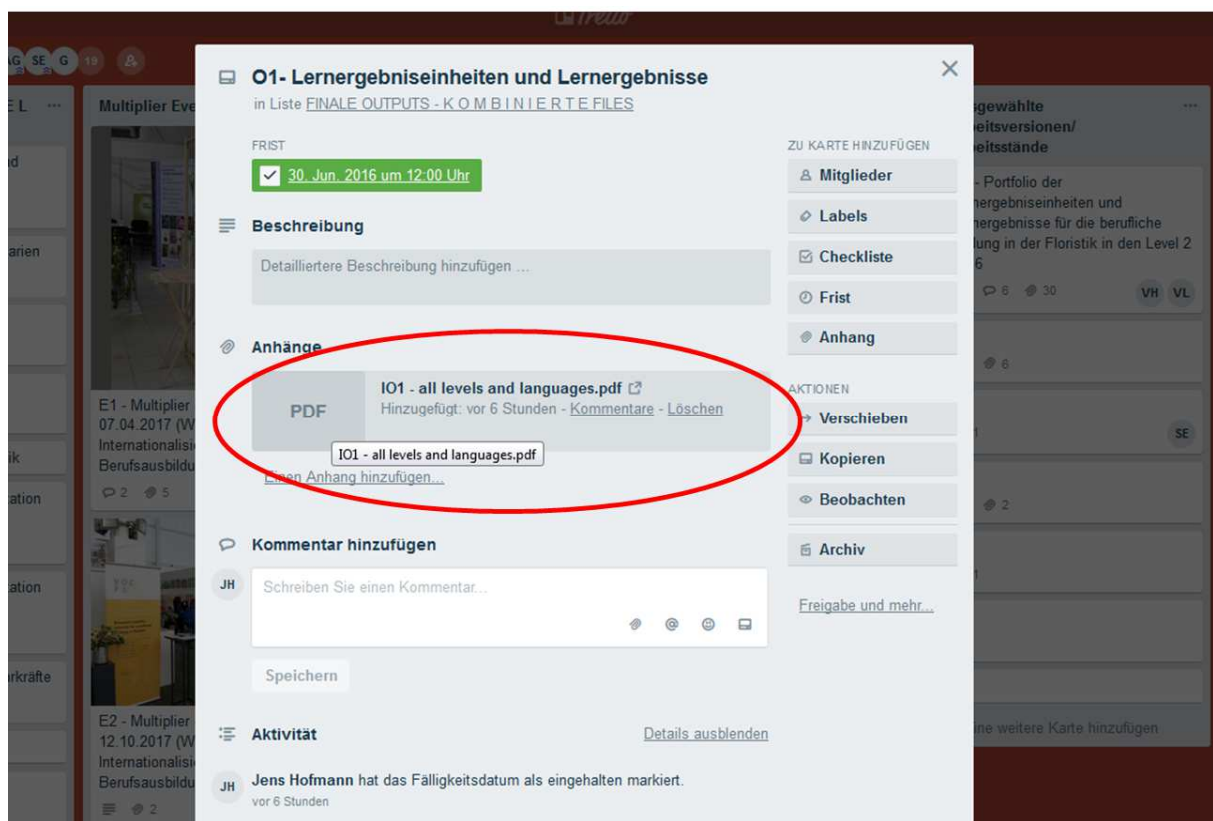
Trello

AG SE G 19

E L ···

Multiplier Eve

E1 - Multiplier
07.04.2017 (W
Internationalisi
Berufsausbildu

2 5

E2 - Multiplier
12.10.2017 (W
Internationalisi
Berufsausbildu

2

O1- Lernergebniseinheiten und Lernergebnisse
in Liste FINALE OUTPUTS - K O M B I N I E R T E FILES

FRIST
30. Jun. 2016 um 12:00 Uhr

Beschreibung
Detaillertere Beschreibung hinzufügen ...

Anhänge
PDF
IO1 - all levels and languages.pdf
Hinzugefügt: vor 6 Stunden - Kommentare - Löschen
IO1 - all levels and languages.pdf
Einen Anhang hinzufügen...

Kommentar hinzufügen
JH
Schreiben Sie einen Kommentar...
Speichern

Aktivität
Details ausblenden
JH
Jens Hofmann hat das Fälligkeitsdatum als eingehalten markiert.
vor 6 Stunden

ZU KARTE HINZUFÜGEN
Mitglieder
Labels
Checkliste
Frist
Anhang

AKTIONEN
Verschieben
Kopieren
Beobachten
Archiv

Freigabe und mehr...

gewählte
eitsversionen/
eitsstände

- Portfolio der
nergebniseinheiten und
nergebnisse für die berufliche
lung in der Floristik in den Level 2
6
6 30
VH VL

6

SE

2

ine weitere Karte hinzufügen